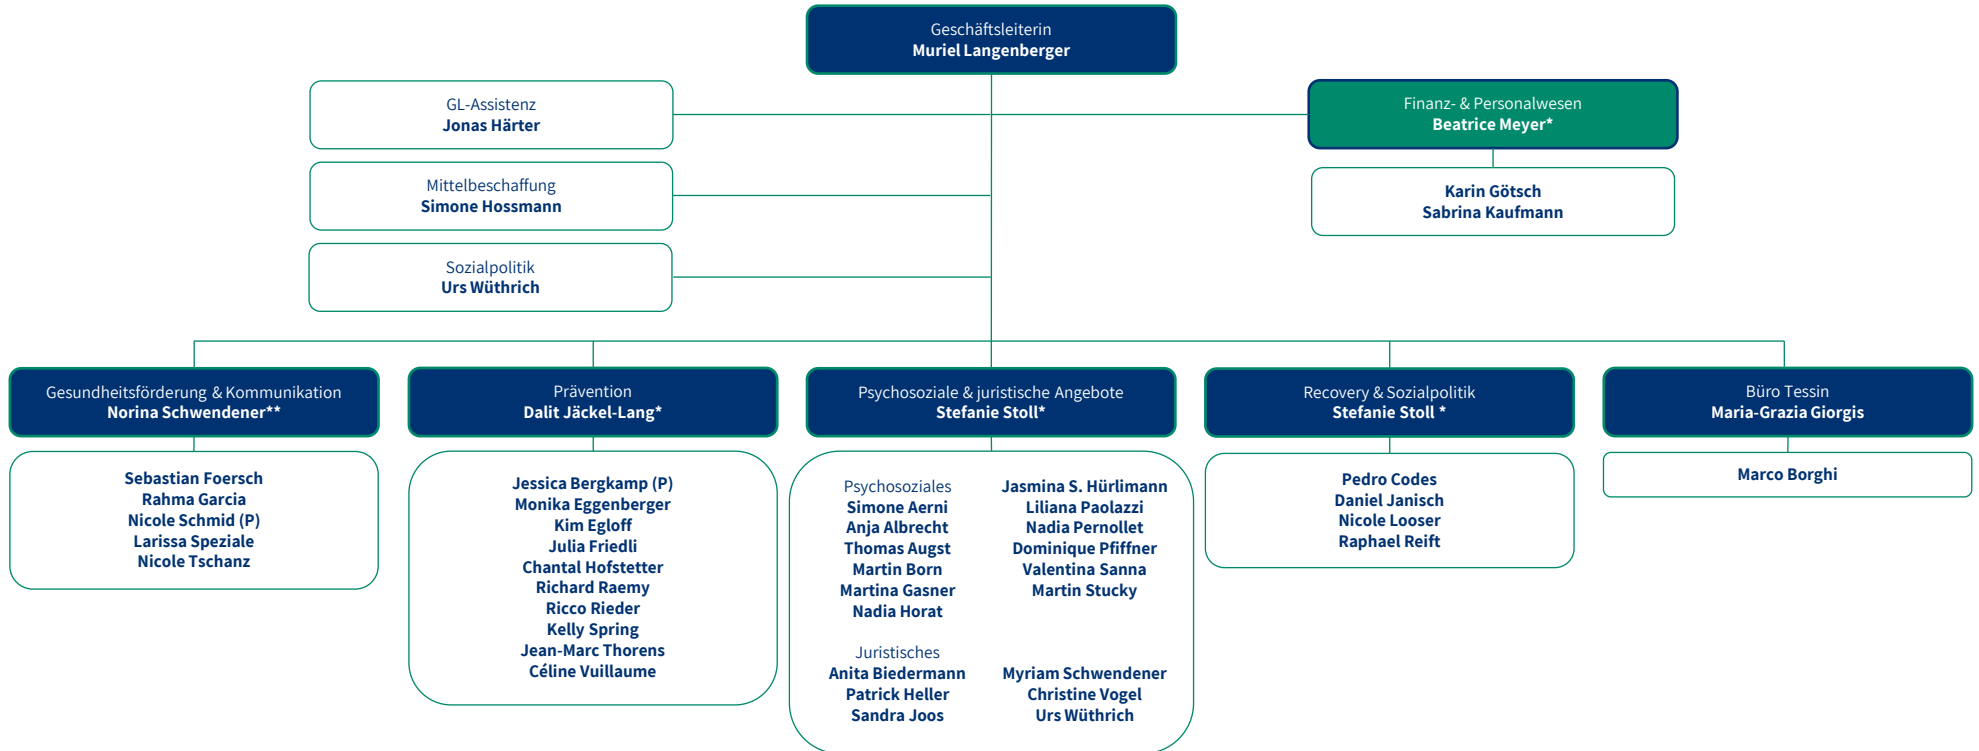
Geschäftsleiterin
Muriel Langenberger

GL-Assistenz
Jonas Härter

Finanz- & Personalwesen
Beatrice Meyer*

Karin Götsch
Sabrina Kaufmann

Mittelbeschaffung
Simone Hossmann

Sozialpolitik
Urs Wüthrich

Gesundheitsförderung & Kommunikation
Norina Schwendener**

Sebastian Foersch
Rahma Garcia
Nicole Schmid (P)
Larissa Speziale
Nicole Tschanz

Prävention
Dalit Jäckel-Lang*

Jessica Bergkamp (P)
Monika Eggenberger
Kim Egloff
Julia Friedli
Chantal Hofstetter
Richard Raemy
Ricco Rieder
Kelly Spring
Jean-Marc Thorens
Céline Vuillaume

Psychosoziale & juristische Angebote
Stefanie Stoll*

Psychosoziales
Simone Aerni
Anja Albrecht
Thomas Augst
Martin Born
Martina Gasner
Nadia Horat

Jasmina S. Hürlimann
Liliana Paolazzi
Nadia Pernollet
Dominique Pfiffner
Valentina Sanna
Martin Stucky

Juristisches
Anita Biedermann
Patrick Heller
Sandra Joos

Myriam Schwendener
Christine Vogel
Urs Wüthrich

Recovery & Sozialpolitik
Stefanie Stoll *

Pedro Codes
Daniel Janisch
Nicole Looser
Raphael Reift

Büro Tessin
Maria-Grazia Giorgis

Marco Borghi